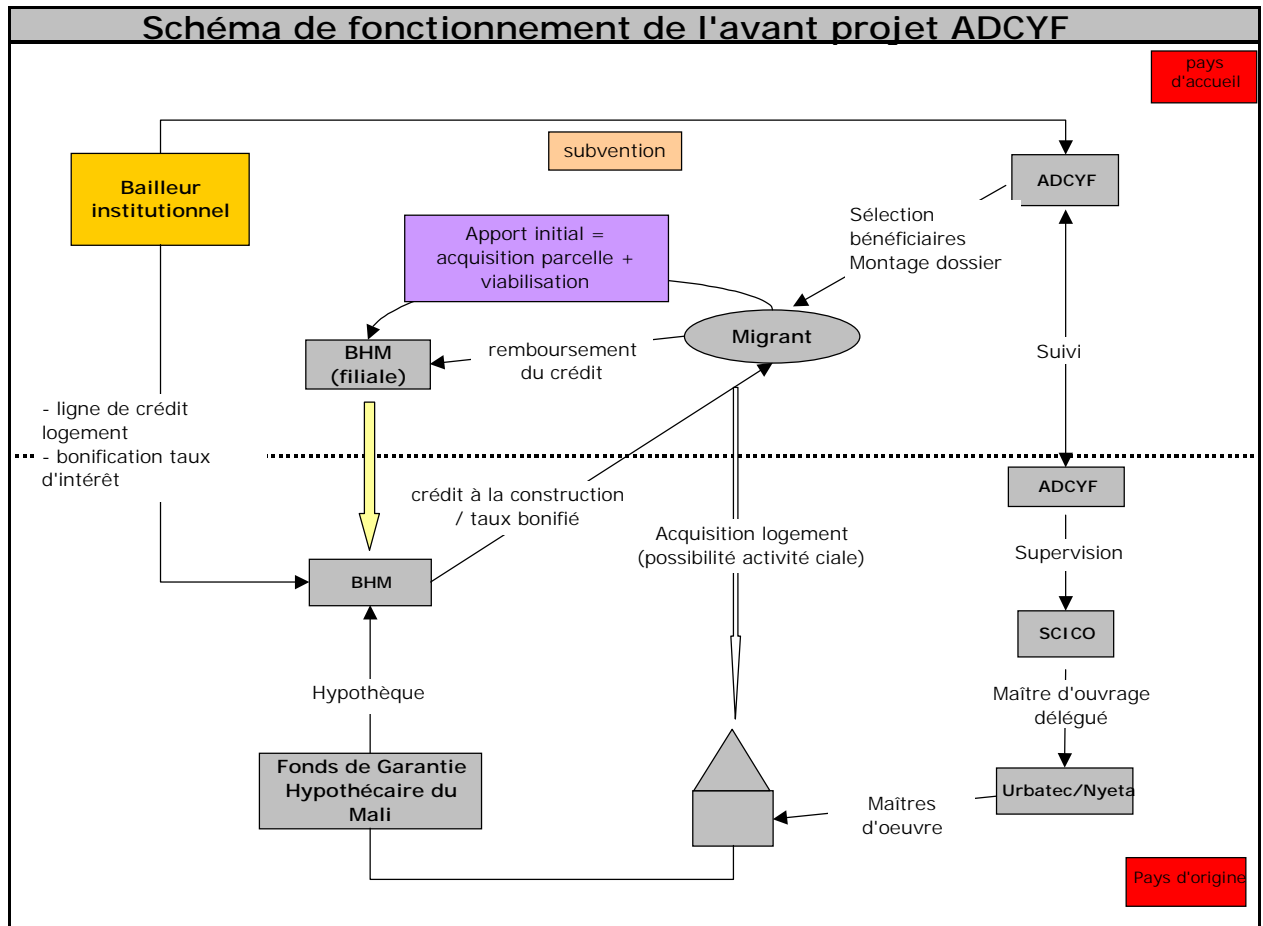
Schéma de fonctionnement de l'avant projet ADCYF

pays d'accueil

subvention

Bailleur institutionnel

ADCYF

Sélection bénéficiaires Montage dossier

Apport initial = acquisition parcelle + viabilisation

Migrant

BHM (filiale)

remboursement du crédit

Suivi

- ligne de crédit logement
- bonification taux d'intérêt

crédit à la construction / taux bonifié

ADCYF

Supervision

Acquisition logement (possibilité activité ciale)

BHM

SCICO

Hypothèque

Maître d'ouvrage délégué

Fonds de Garantie Hypothécaire du Mali

Urbatec/Nyeta

Maîtres d'oeuvre

Pays d'origine